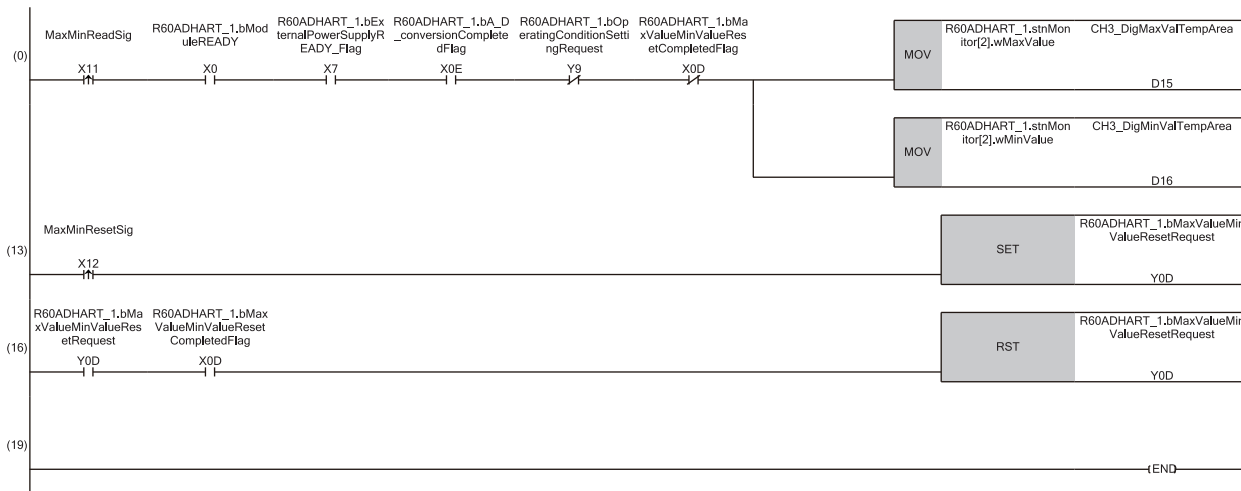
(0)

MaxMinReadSig
X11

R60ADHART_1.bModuleREADY
X0

R60ADHART_1.bExternalPowerSupplyREADY_Flag
X7

R60ADHART_1.bA_D_conversionCompletedFlag
X0E

R60ADHART_1.bOperatingConditionSettingRequest
Y9

R60ADHART_1.bMaxValueMinValueResetCompletedFlag
X0D

MOV
R60ADHART_1.stnMonitor[2].wMaxValue
CH3_DigMaxValTempArea
D15

MOV
R60ADHART_1.stnMonitor[2].wMinValue
CH3_DigMinValTempArea
D16

(13)

MaxMinResetSig
X12

SET
R60ADHART_1.bMaxValueMinValueResetRequest
Y0D

(16)

R60ADHART_1.bMaxValueMinValueResetRequest
Y0D

R60ADHART_1.bMaxValueMinValueResetCompletedFlag
X0D

RST
R60ADHART_1.bMaxValueMinValueResetRequest
Y0D

(19)

END